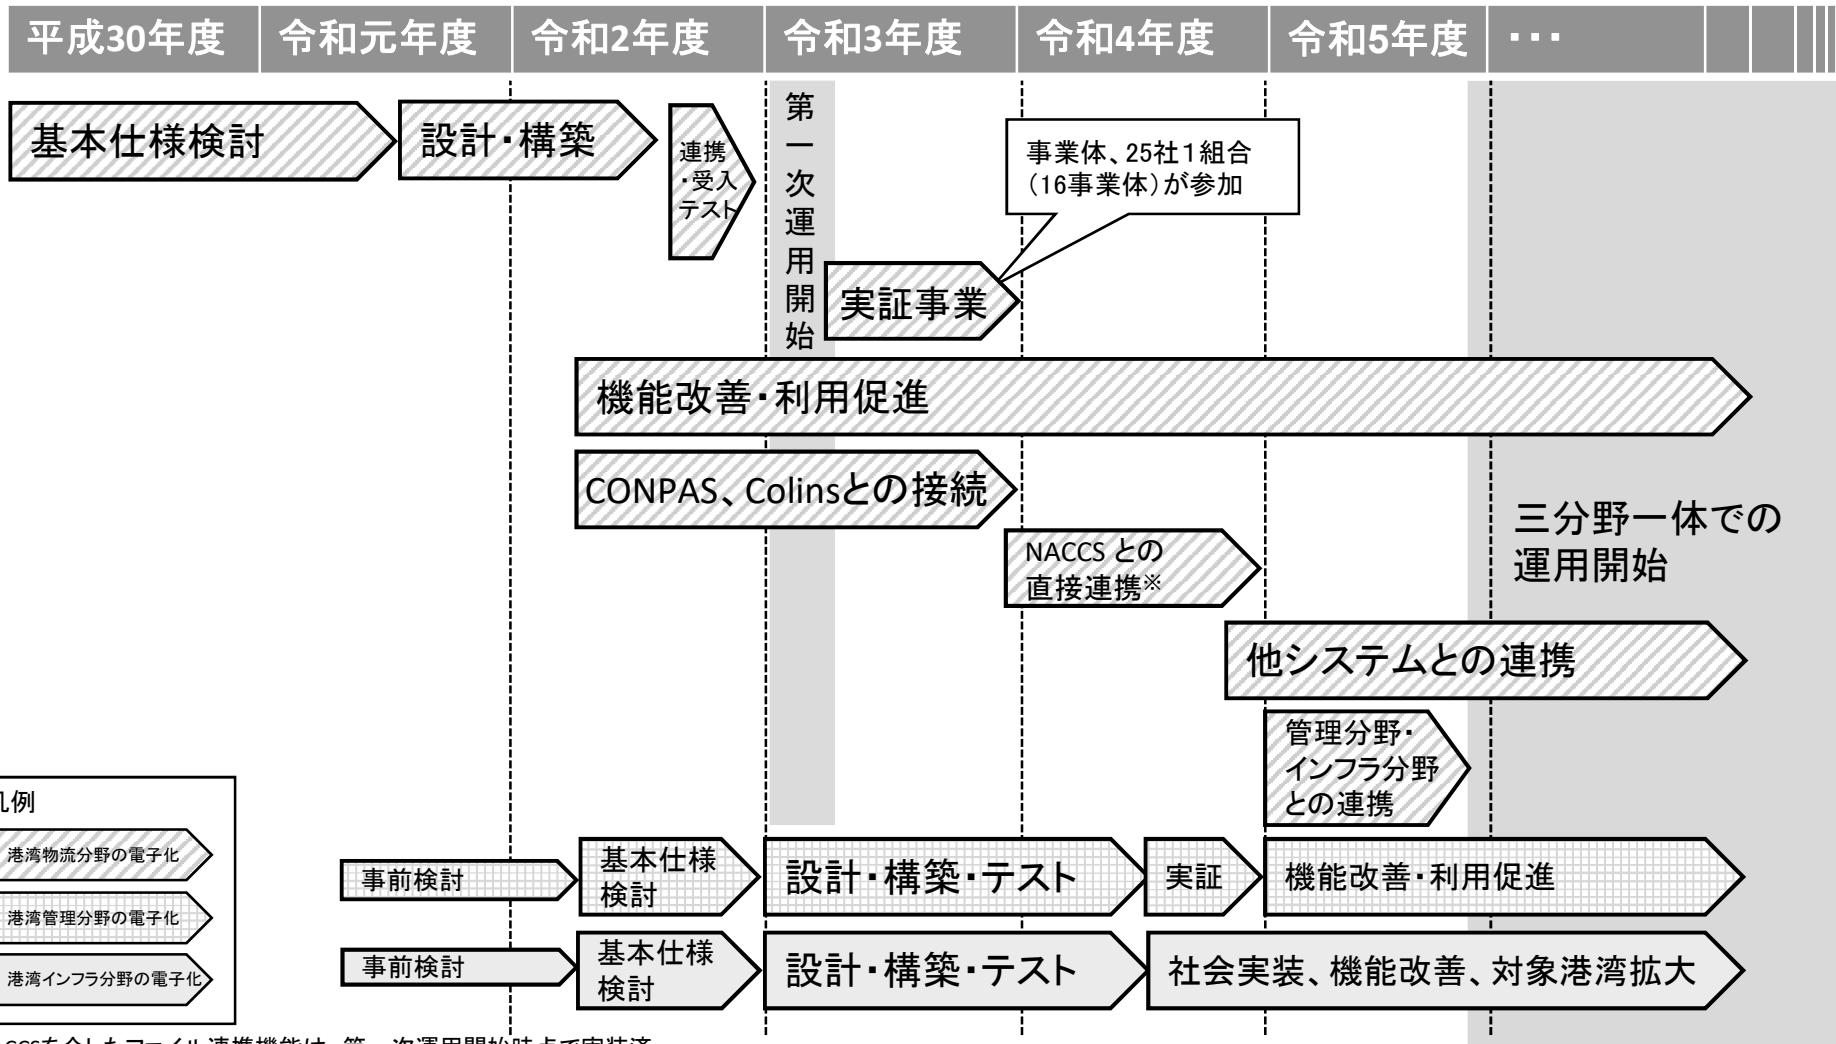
| 平成30年度 | 令和元年度 | 令和2年度 | 令和3年度 | 令和4年度 | 令和5年度 | ・・・ |
|---|---|---|---|---|---|---|

基本仕様検討

設計・構築

連携・受入テスト

第一次運用開始

事業体、25社1組合(16事業体)が参加

実証事業

機能改善・利用促進

CONPAS、Colinsとの接続

三分野一体での運用開始

NACCS との直接連携※

他システムとの連携

管理分野・インフラ分野との連携

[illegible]例

港湾物流分野の電子化

港湾管理分野の電子化

港湾インフラ分野の電子化

事前検討

基本仕様検討

設計・構築・テスト

実証

機能改善・利用促進

事前検討

基本仕様検討

設計・構築・テスト

社会実装、機能改善、対象港湾拡大

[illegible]CCSを介したファイル連携機能は、第一次運用開始時点で実装済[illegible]